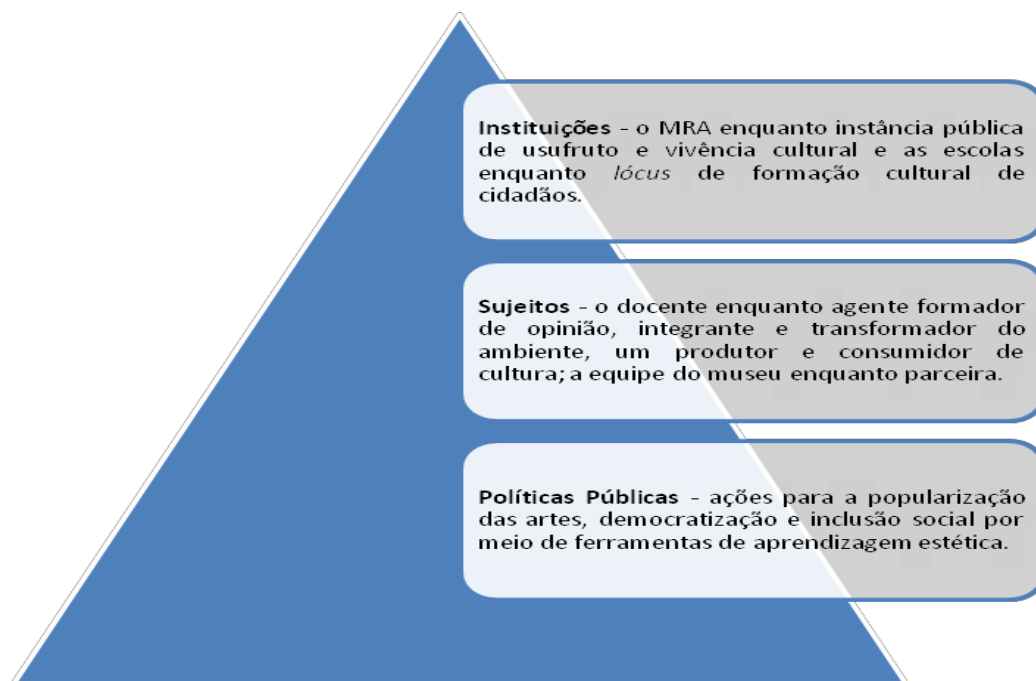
Instituições – o MRA enquanto instância pública de usufruto e vivência cultural e as escolas enquanto *lócus* de formação cultural de cidadãos.

Sujeitos – o docente enquanto agente formador de opinião, integrante e transformador do ambiente, um produtor e consumidor de cultura; a equipe do museu enquanto parceira.

Políticas Públicas – ações para a popularização das artes, democratização e inclusão social por meio de ferramentas de aprendizagem estética.